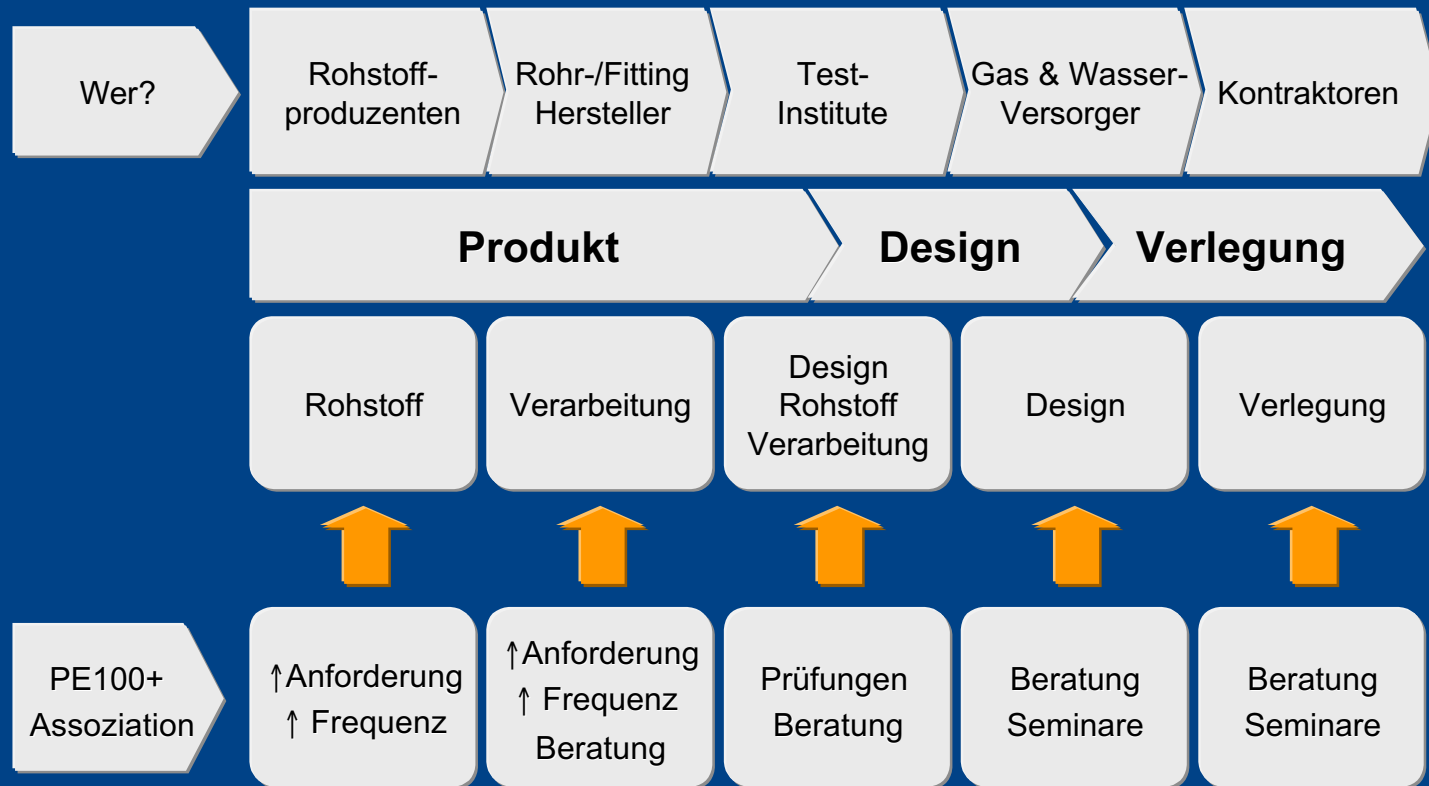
Wer?

Rohstoffproduzenten

Rohr-/Fitting Hersteller

Test-Institute

Gas & Wasser-Versorger

Kontraktoren

Produkt

Design

Verlegung

Rohstoff

Verarbeitung

Design Rohstoff Verarbeitung

Design

Verlegung

PE100+ Assoziation

↑Anforderung
↑ Frequenz

↑Anforderung
↑ Frequenz
Beratung

Prüfungen
Beratung

Beratung
Seminare

Beratung
Seminare